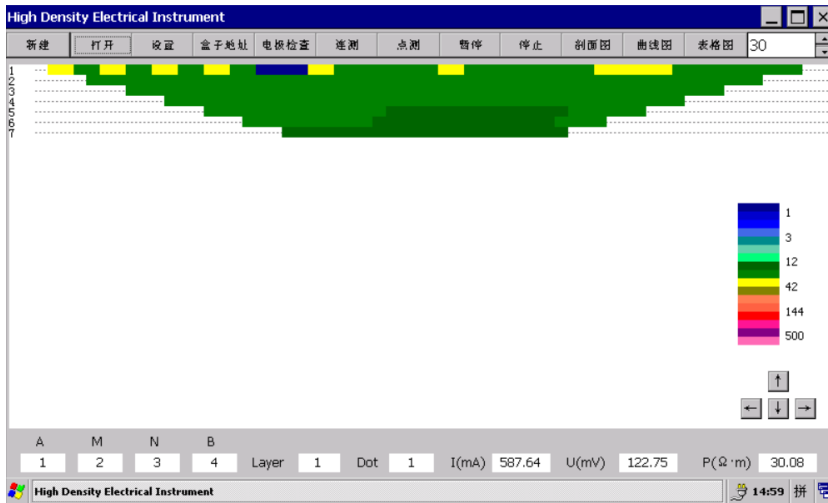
High Density Electrical Instrument

新建 打开 设置 盒子地址 电极检查 连测 点测 暂停 停止 剖面图 曲线图 表格图 30

1
2
3
4
5
6
7

1
3
12
42
144
500

↑
← ↓ →

| A | M | N | B | | | | | | | | | | |
|---|---|---|---|---|---|---|---|---|---|---|---|---|---|
| 1 | 2 | 3 | 4 | Layer | 1 | Dot | 1 | I(mA) | 587.64 | U(mV) | 122.75 | P(Ω·m) | 30.08 |

High Density Electrical Instrument 14:59 拼